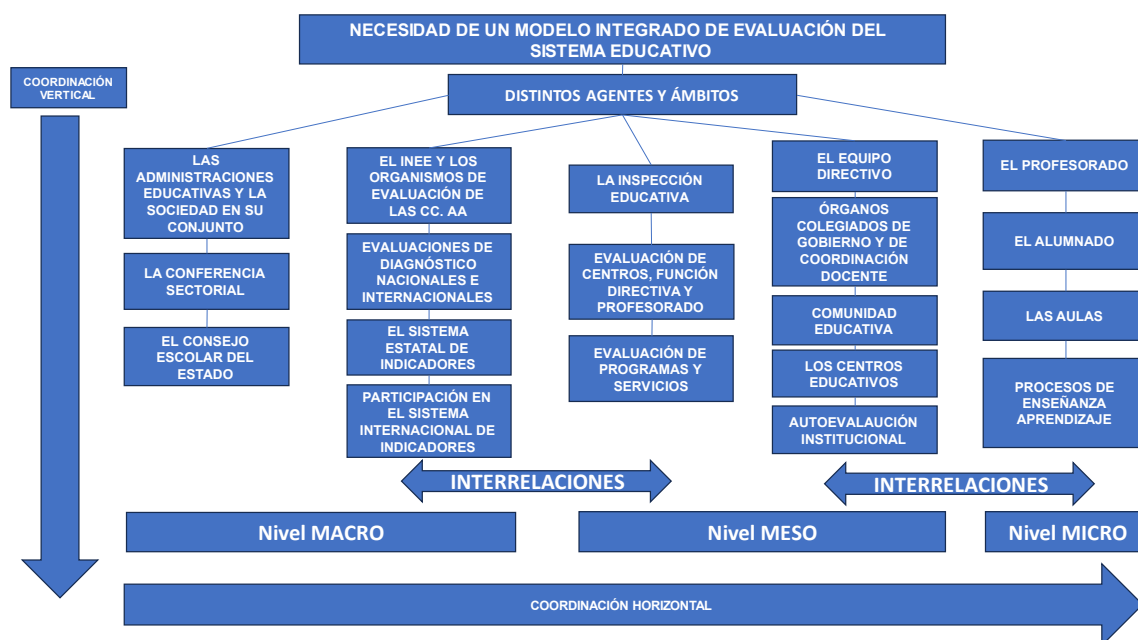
NECESIDAD DE UN MODELO INTEGRADO DE EVALUACIÓN DEL SISTEMA EDUCATIVO

COORDINACIÓN VERTICAL

DISTINTOS AGENTES Y ÁMBITOS

LAS ADMINISTRACIONES EDUCATIVAS Y LA SOCIEDAD EN SU CONJUNTO

LA CONFERENCIA SECTORIAL

EL CONSEJO ESCOLAR DEL ESTADO

EL INEE Y LOS ORGANISMOS DE EVALUACIÓN DE LAS CC. AA

EVALUACIONES DE DIAGNÓSTICO NACIONALES E INTERNACIONALES

EL SISTEMA ESTATAL DE INDICADORES

PARTICIPACIÓN EN EL SISTEMA INTERNACIONAL DE INDICADORES

LA INSPECCIÓN EDUCATIVA

EVALUACIÓN DE CENTROS, FUNCIÓN DIRECTIVA Y PROFESORADO

EVALUACIÓN DE PROGRAMAS Y SERVICIOS

EL EQUIPO DIRECTIVO

ÓRGANOS COLEGIADOS DE GOBIERNO Y DE COORDINACIÓN DOCENTE

COMUNIDAD EDUCATIVA

LOS CENTROS EDUCATIVOS

AUTOEVALAUCIÓN INSTITUCIONAL

EL PROFESORADO

EL ALUMNADO

LAS AULAS

PROCESOS DE ENSEÑANZA APRENDIZAJE

INTERRELACIONES

INTERRELACIONES

Nivel MACRO

Nivel MESO

Nivel MICRO

COORDINACIÓN HORIZONTAL